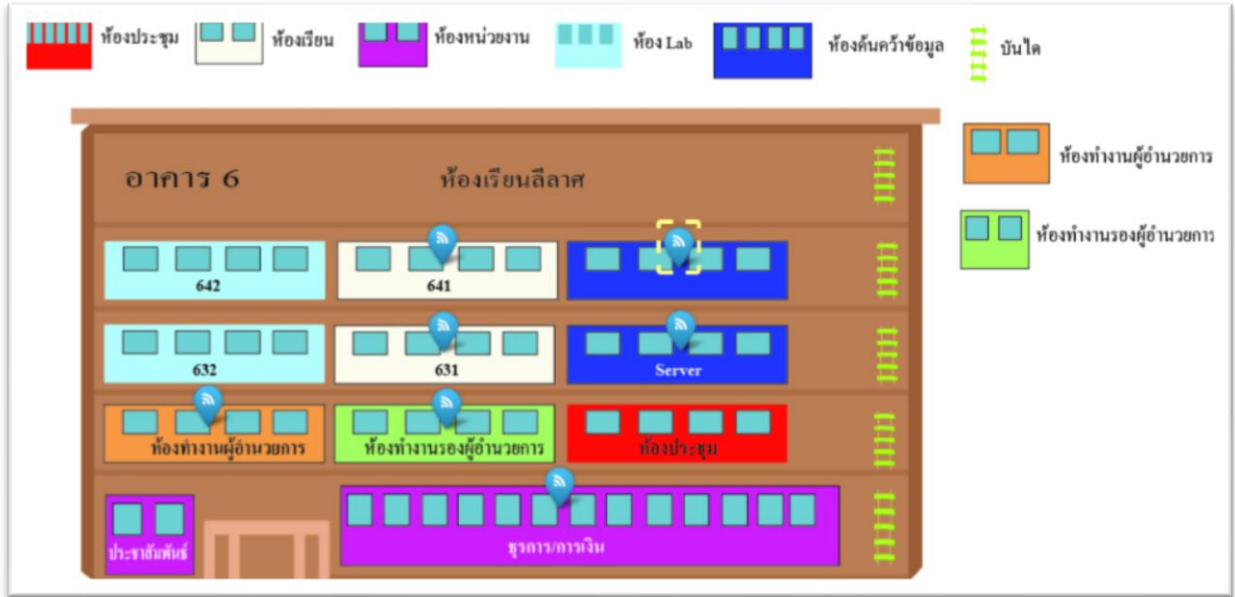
ห้องประชุม ห้องเรียน ห้องหน่วยงาน ห้อง Lab ห้องค้นคว้าข้อมูล บันได

ห้องทำงานผู้อำนวยการ

ห้องทำงานรองผู้อำนวยการ

อาคาร 6

ห้องเรียนลีลาศ

642

641

632

631

Server

ห้องทำงานผู้อำนวยการ

ห้องทำงานรองผู้อำนวยการ

ห้องประชุม

ประชาสัมพันธ์

ธุรการ/การเงิน